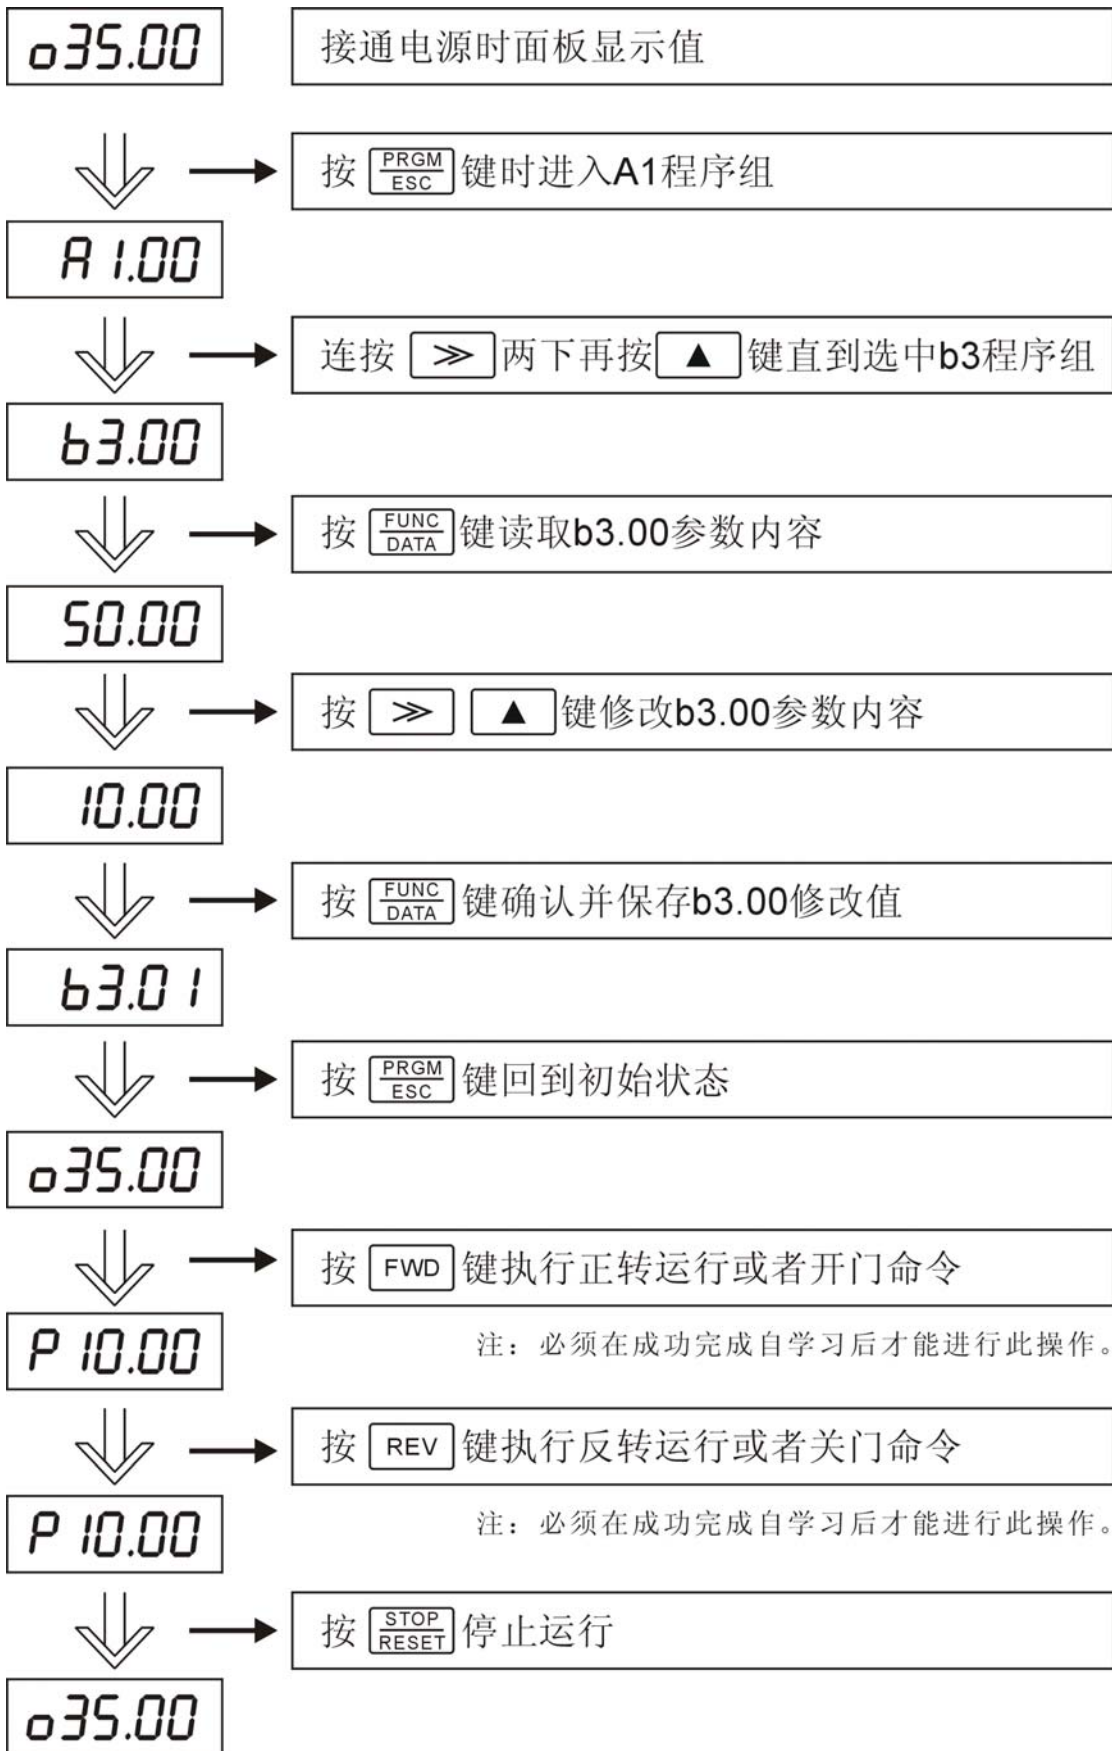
o35.00

接通电源时面板显示值

按 PRGM ESC 键时进入A1程序组

A1.00

连按 ≫ 两下再按 ▲ 键直到选中b3程序组

b3.00

按 FUNC DATA 键读取b3.00参数内容

50.00

按 ≫ ▲ 键修改b3.00参数内容

10.00

按 FUNC DATA 键确认并保存b3.00修改值

b3.01

按 PRGM ESC 键回到初始状态

o35.00

按 FWD 键执行正转运行或者开门命令

P 10.00

注：必须在成功完成自学习后才能进行此操作。

按 REV 键执行反转运行或者关门命令

P 10.00

注：必须在成功完成自学习后才能进行此操作。

按 STOP RESET 停止运行

o35.00